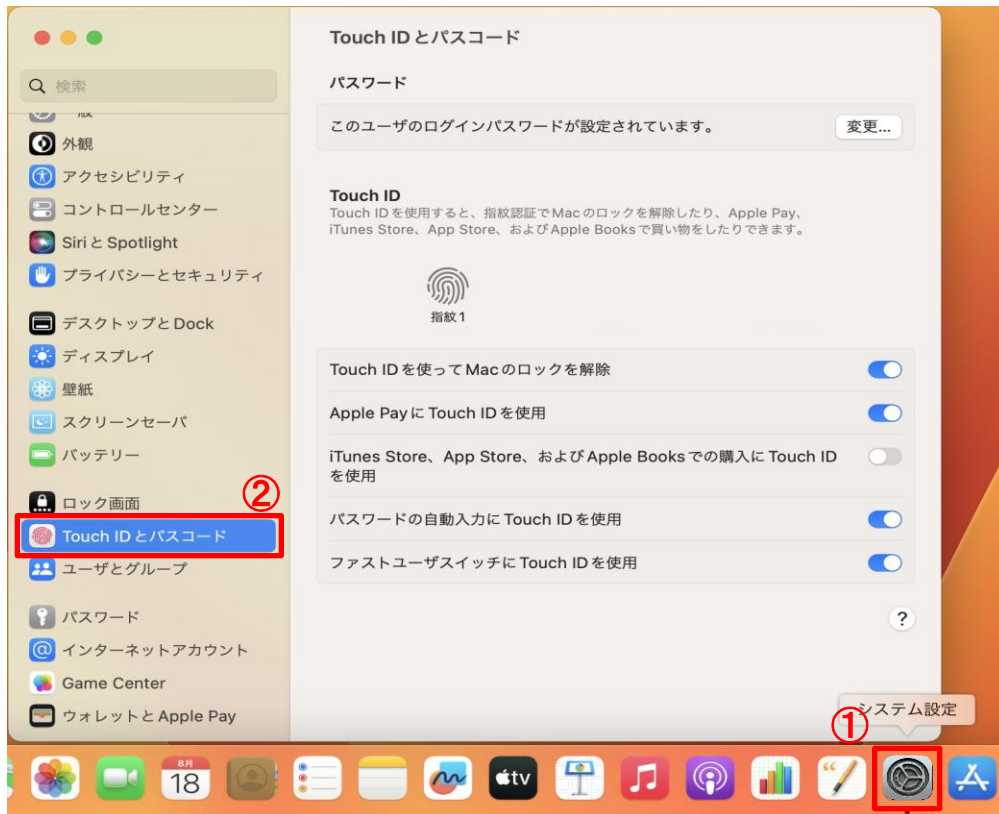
検索

外観
アクセシビリティ
コントロールセンター
Siri と Spotlight
プライバシーとセキュリティ

デスクトップと Dock
ディスプレイ
壁紙
スクリーンセーバ
バッテリー

ロック画面
②
Touch ID とパスコード
ユーザとグループ

パスワード
インターネットアカウント
Game Center
ウォレットと Apple Pay

Touch ID とパスコード

パスワード

このユーザのログインパスワードが設定されています。
変更...

Touch ID
Touch ID を使用すると、指紋認証で Mac のロックを解除したり、Apple Pay、iTunes Store、App Store、および Apple Books で買い物をしたりできます。

指紋 1

Touch ID を使って Mac のロックを解除

Apple Pay に Touch ID を使用

iTunes Store、App Store、および Apple Books での購入に Touch ID を使用

パスワードの自動入力に Touch ID を使用

ファストユーザスイッチに Touch ID を使用

?

システム設定
①

8月
18
tv